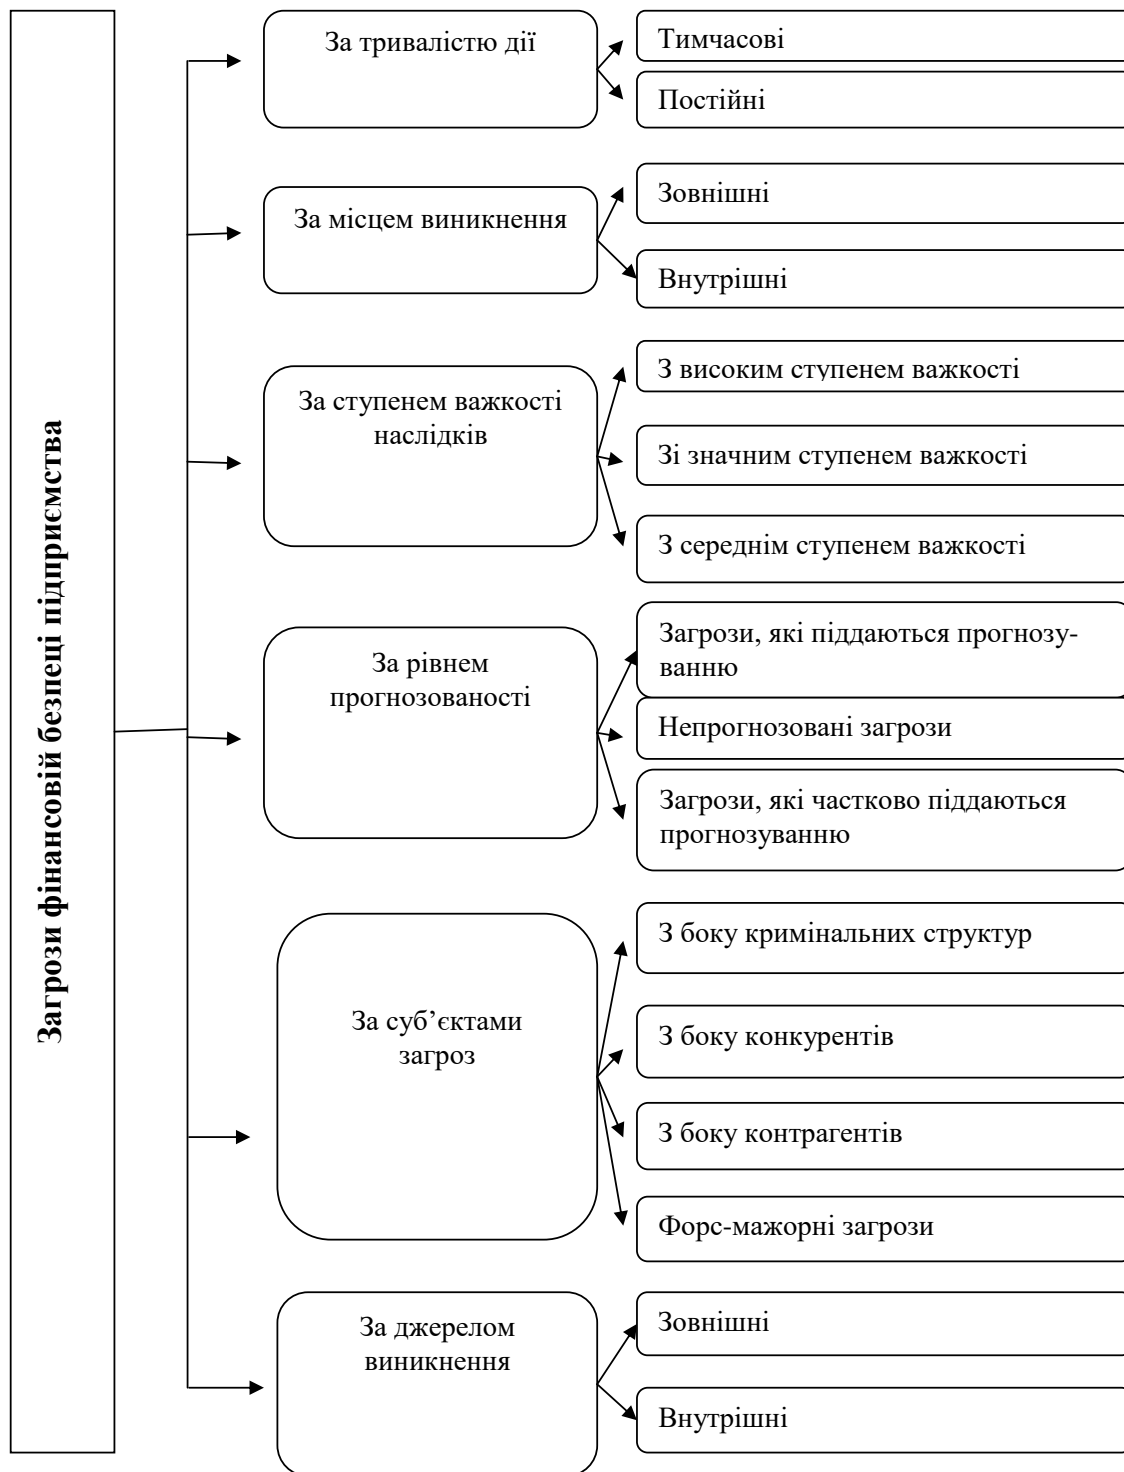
Загрози фінансовій безпеці підприємства

За тривалістю дії

Тимчасові

Постійні

За місцем виникнення

Зовнішні

Внутрішні

За ступенем важкості наслідків

З високим ступенем важкості

Зі значним ступенем важкості

З середнім ступенем важкості

За рівнем прогнозованості

Загрози, які піддаються прогнозуванню

Непрогнозовані загрози

Загрози, які частково піддаються прогнозуванню

За суб'єктами загроз

З боку кримінальних структур

З боку конкурентів

З боку контрагентів

Форс-мажорні загрози

За джерелом виникнення

Зовнішні

Внутрішні